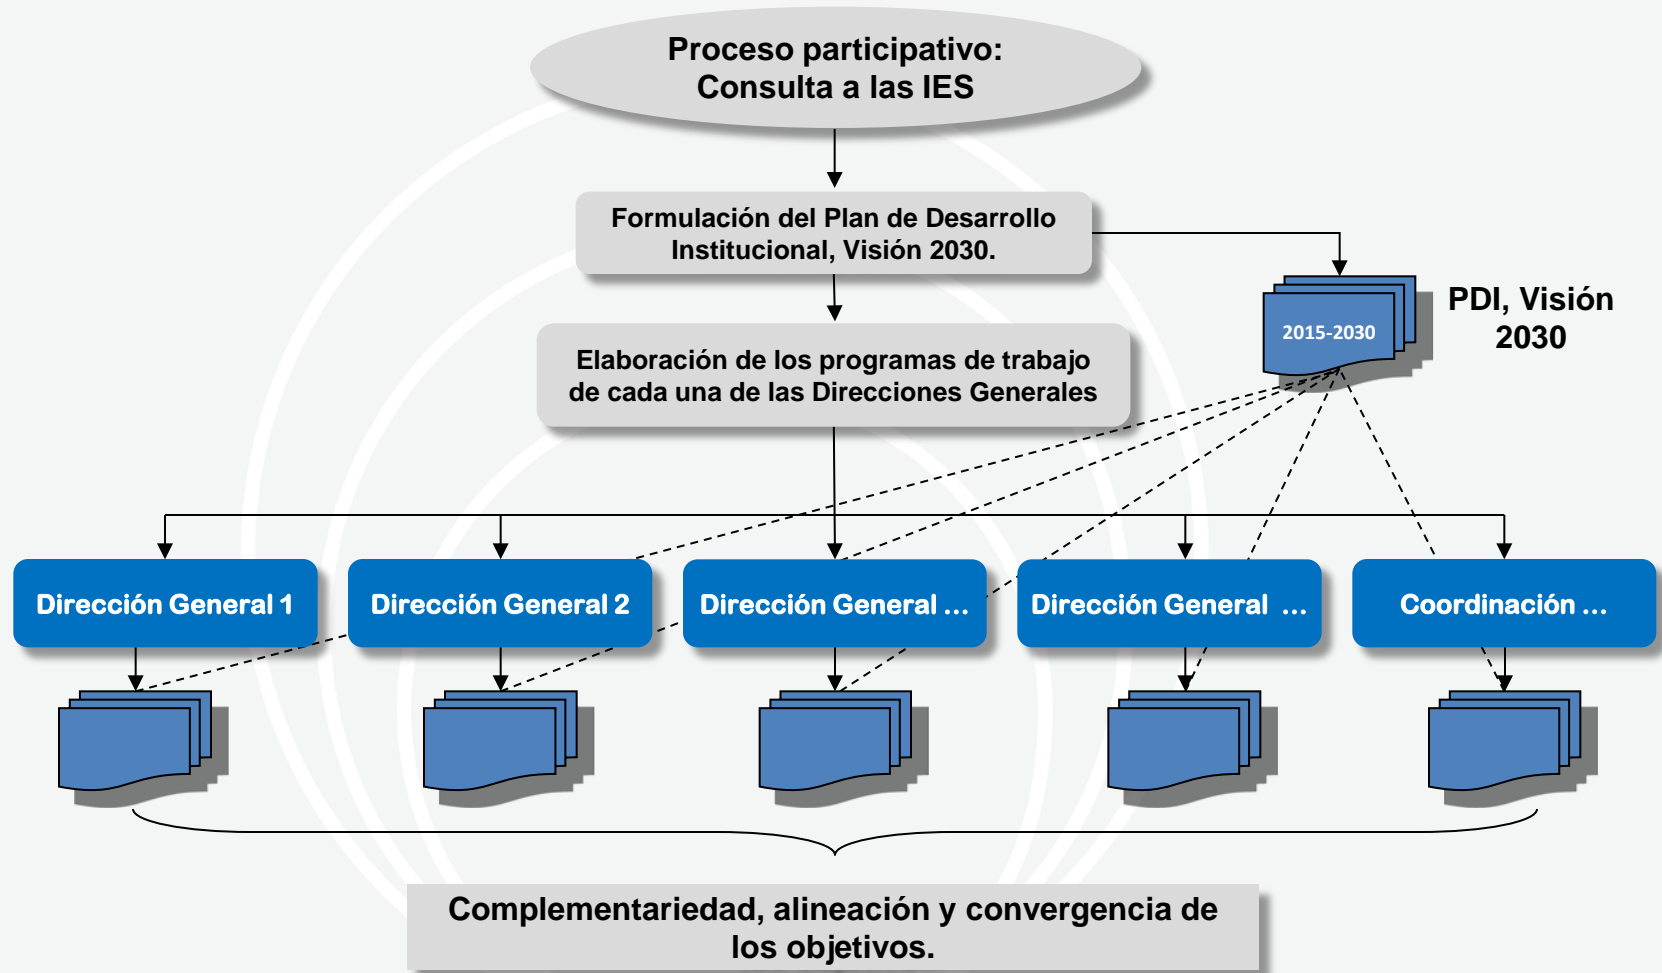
Proceso participativo:
Consulta a las IES

Formulación del Plan de Desarrollo Institucional, Visión 2030.

2015-2030

PDI, Visión 2030

Elaboración de los programas de trabajo de cada una de las Direcciones Generales

Dirección General 1

Dirección General 2

Dirección General ...

Dirección General ...

Coordinación ...

Complementariedad, alineación y convergencia de los objetivos.